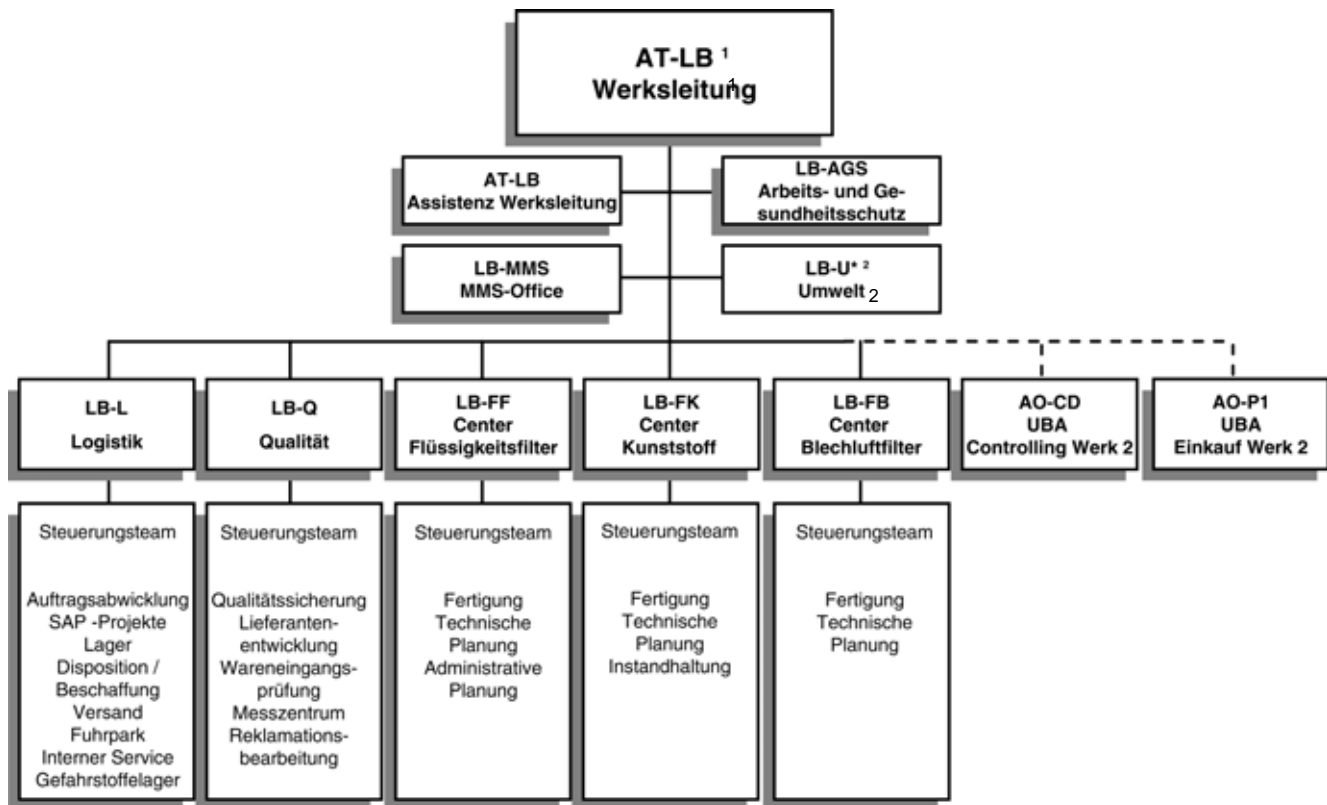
AT-LB $^1$
Werksleitung$^1$

AT-LB
Assistenz Werksleitung

LB-AGS
Arbeits- und Gesundheitsschutz

LB-MMS
MMS-Office

LB-U* $^2$
Umwelt $_2$

LB-L
Logistik

LB-Q
Qualität

LB-FF
Center
Flüssigkeitsfilter

LB-FK
Center
Kunststoff

LB-FB
Center
Blechluftfilter

AO-CD
UBA
Controlling Werk 2

AO-P1
UBA
Einkauf Werk 2

Steuerungsteam

Auftragsabwicklung
SAP -Projekte
Lager
Disposition /
Beschaffung
Versand
Fuhrpark
Interner Service
Gefahrstoffelager

Steuerungsteam

Qualitätssicherung
Lieferantenentwicklung
Wareneingangsprüfung
Messzentrum
Reklamationsbearbeitung

Steuerungsteam

Fertigung
Technische
Planung
Administrative
Planung

Steuerungsteam

Fertigung
Technische
Planung
Instandhaltung

Steuerungsteam

Fertigung
Technische
Planung